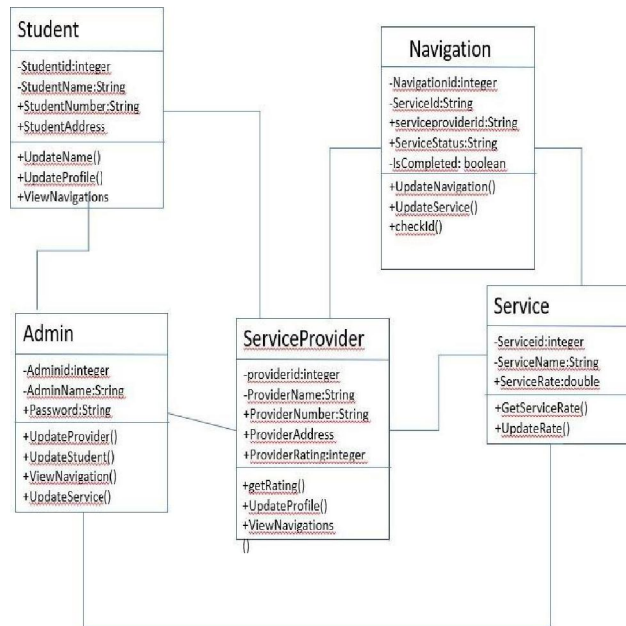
Student

-Studentid:integer
-StudentName:String
+StudentNumber:String
+StudentAddress

+UpdateName()
+UpdateProfile()
+ViewNavigations

Navigation

-Navigationid:integer
-ServiceId:String
+serviceproviderid:String
+ServiceStatus:String
-IsCompleted: boolean

+UpdateNavigation()
+UpdateService()
+checkId()

Admin

-Adminid:integer
-AdminName:Sring
+Password:String

+UpdateProvider()
+UpdateStudent()
+ViewNavigation()
+UpdateService()

ServiceProvider

-providerid:integer
-ProviderName:String
+ProviderNumber:String
+ProviderAddress
+ProviderRating:integer

+getRating()
+UpdateProfile()
+ViewNavigations
()

Service

-Serviceid:integer
-ServiceName:String
+ServiceRate:double

+GetServiceRate()
+UpdateRate()